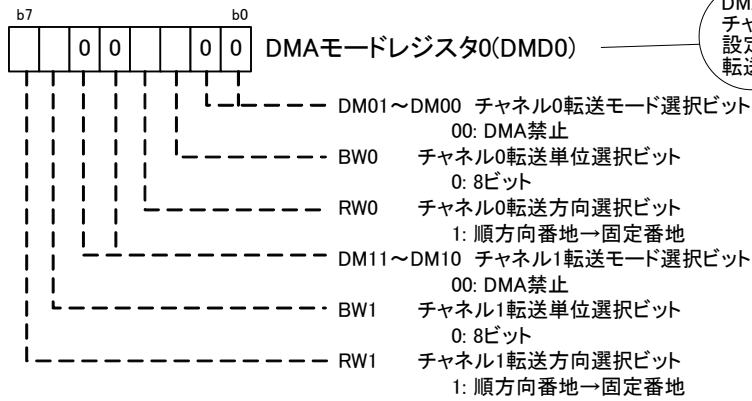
b7 b0

0 0 0 0

DMAモードレジスタ0(DMD0)

DMA
チャ
設定
転送

DM01～DM00 チャネル0転送モード選択ビット
00: DMA禁止

BW0 チャネル0転送単位選択ビット
0: 8ビット

RW0 チャネル0転送方向選択ビット
1: 順方向番地→固定番地

DM11～DM10 チャネル1転送モード選択ビット
00: DMA禁止

BW1 チャネル1転送単位選択ビット
0: 8ビット

RW1 チャネル1転送方向選択ビット
1: 順方向番地→固定番地